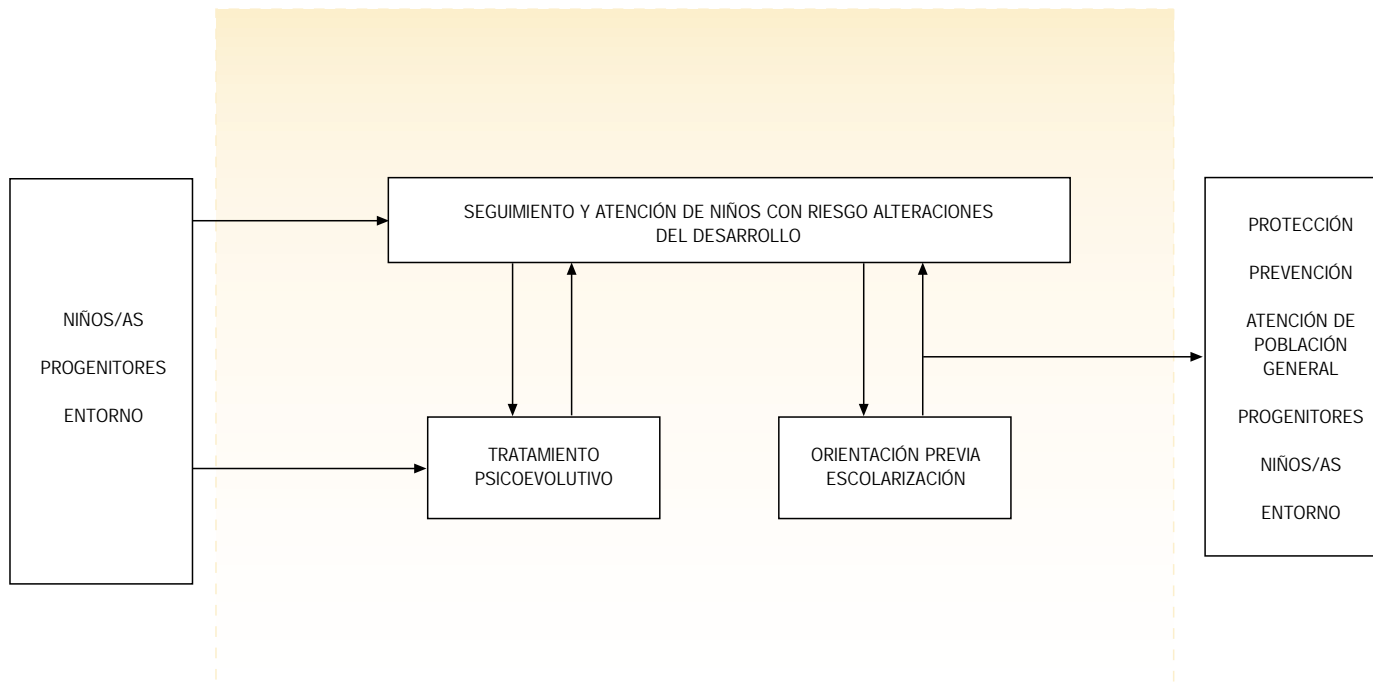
NIÑOS/AS

PROGENITORES

ENTORNO

SEGUIMIENTO Y ATENCIÓN DE NIÑOS CON RIESGO ALTERACIONES DEL DESARROLLO

TRATAMIENTO PSICOEVOLUTIVO

ORIENTACIÓN PREVIA ESCOLARIZACIÓN

PROTECCIÓN

PREVENCIÓN

ATENCIÓN DE POBLACIÓN GENERAL

PROGENITORES

NIÑOS/AS

ENTORNO